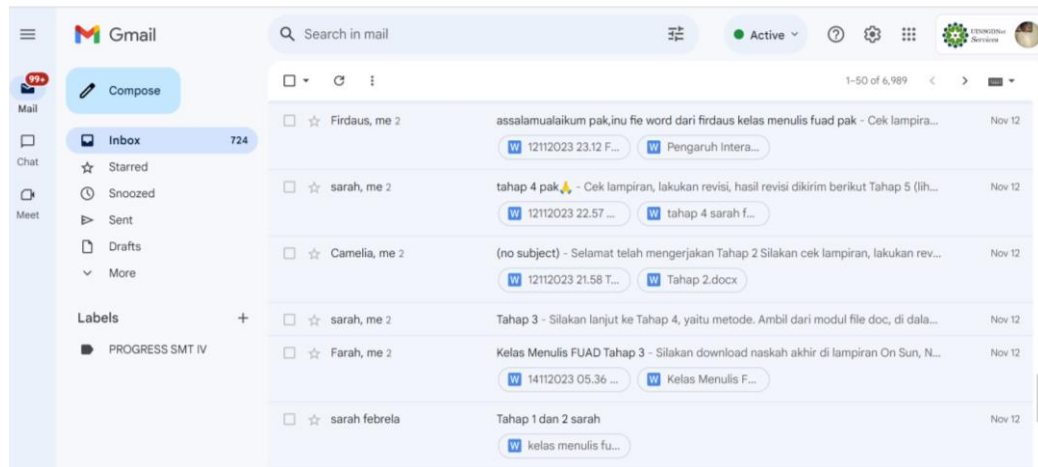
Gmail

Search in mail

Active

UINSGDNet Services

99+
Mail

Chat

Meet

Compose

Inbox 724
Starred
Snoozed
Sent
Drafts
More

Labels +

PROGRESS SMT IV

1–50 of 6,989

Firdaus, me 2 assalamualaikum pak,inu fie word dari firdaus kelas menulis fuad pak - Cek lampira... Nov 12
12112023 23.12 F... Pengaruh Intera...

sarah, me 2 tahap 4 pak🙏 - Cek lampiran, lakukan revisi, hasil revisi dikirim berikut Tahap 5 (lih... Nov 12
12112023 22.57 ... tahap 4 sarah f...

Camelia, me 2 (no subject) - Selamat telah mengerjakan Tahap 2 Silakan cek lampiran, lakukan rev... Nov 12
12112023 21.58 T... Tahap 2.docx

sarah, me 2 Tahap 3 - Silakan lanjut ke Tahap 4, yaitu metode. Ambil dari modul file doc, di dala... Nov 12

Farah, me 2 Kelas Menulis FUAD Tahap 3 - Silakan download naskah akhir di lampiran On Sun, N... Nov 12
14112023 05.36 ... Kelas Menulis F...

sarah febrela Tahap 1 dan 2 sarah Nov 12
kelas menulis fu...